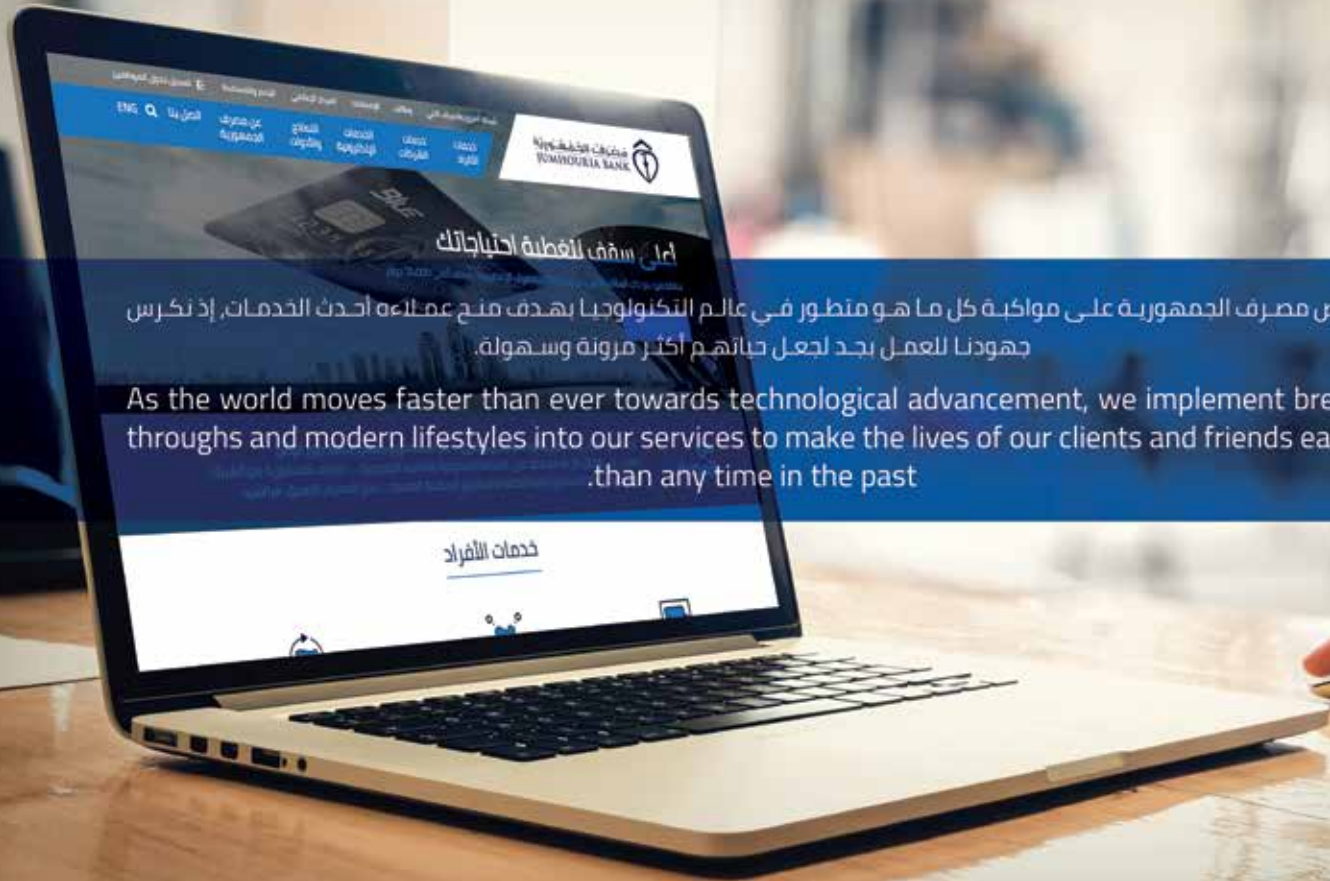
مصرف الجمهورية
JUMHOURIA BANK

خدمات الأفراد
خدمات الشركات
الخدمات الإلكترونية
المنتجات والحلول
عن مصرف الجمهورية
اتصل بنا
ENG

أعلى سقف لتغطية احتياجاتك

ص مصرف الجمهورية على مواكبة كل ما هو متطور في عالم التكنولوجيا بهدف منح عملاءه أحدث الخدمات, إذ نكرس جهودنا للعمل بجد لجعل حياتهم أكثر مرونة وسهولة.

As the world moves faster than ever towards technological advancement, we implement bre throughs and modern lifestyles into our services to make the lives of our clients and friends ea .than any time in the past

خدمات الأفراد